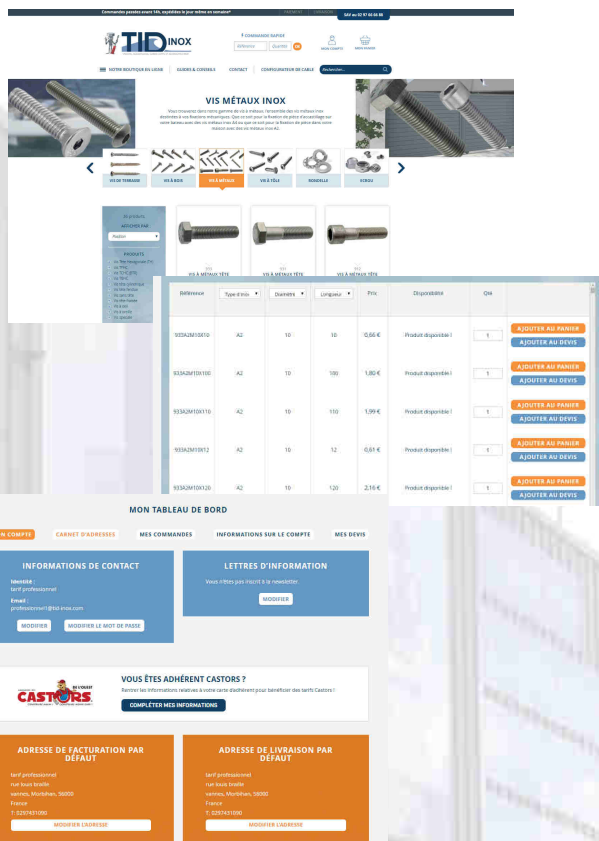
Commandes passées avant 14h, expédiées le jour même en semaine*

SAV au 02 97 60 00 88

TID INOX

COMMANDE RAPIDE

Référence

Quantité

OK

MON COMPTE

MON PANIER

NOTRE BOUTIQUE EN LIGNE

GUIDES & CONSEILS

CONTACT

CONFIGURATEUR DE CABLE

Recherche...

VIS MÉTAUX INOX

Vous trouverez dans notre gamme de vis à métaux, l'ensemble des vis métaux inox destinées à vos fixations mécaniques. Que ce soit pour la fixation de pièce d'accastillage sur votre bateau avec des vis métaux inox A4 ou que ce soit pour la fixation de pièce dans votre maison avec des vis métaux inox A2.

VIS DE TERRASSE

VIS À BOIS

VIS À MÉTAUX

VIS À TÔLE

RONDELLE

ÉCROU

AFFICHER PAR

Position

PRODUITS

VIS MÉTAUX TÊTE

VIS MÉTAUX TÊTE

VIS MÉTAUX TÊTE

| Référence | Type d'inox | Diamètre | Longueur | Prix | Disponibilité | Qté | |
|---|---|---|---|---|---|---|---|
| 933A2M10X10 | A2 | 10 | 10 | 0,66 € | Produit disponible ! | 1 | AJOUTER AU PANIER / AJOUTER AU DEVIS |
| 933A2M10X100 | A2 | 10 | 100 | 1,80 € | Produit disponible ! | 1 | AJOUTER AU PANIER / AJOUTER AU DEVIS |
| 933A2M10X110 | A2 | 10 | 110 | 1,99 € | Produit disponible ! | 1 | AJOUTER AU PANIER / AJOUTER AU DEVIS |
| 933A2M10X12 | A2 | 10 | 12 | 0,61 € | Produit disponible ! | 1 | AJOUTER AU PANIER / AJOUTER AU DEVIS |
| 933A2M10X120 | A2 | 10 | 120 | 2,16 € | Produit disponible ! | 1 | AJOUTER AU PANIER / AJOUTER AU DEVIS |

MON TABLEAU DE BORD

MON COMPTE

CARNET D'ADRESSES

MES COMMANDES

INFORMATIONS SUR LE COMPTE

MES DEVIS

INFORMATIONS DE CONTACT

Identité :
tarif professionnel

Email :
professionnelf@tid-inox.com

MODIFIER

MODIFIER LE MOT DE PASSE

LETTRES D'INFORMATION

Vous n'êtes pas inscrit à la newsletter.

MODIFIER

CASTORS DE L'OUEST

VOUS ÊTES ADHÉRENT CASTORS ?

Rentrer les informations relatives à votre carte d'adhérent pour bénéficier des tarifs Castors !

COMPLÉTER MES INFORMATIONS

ADRESSE DE FACTURATION PAR DÉFAUT

tarif professionnel
rue louis braille
vannes, Morbihan, 56000
France
T: 0297451090

MODIFIER L'ADRESSE

ADRESSE DE LIVRAISON PAR DÉFAUT

tarif professionnel
rue louis braille
vannes, Morbihan, 56000
France
T: 0297451090

MODIFIER L'ADRESSE